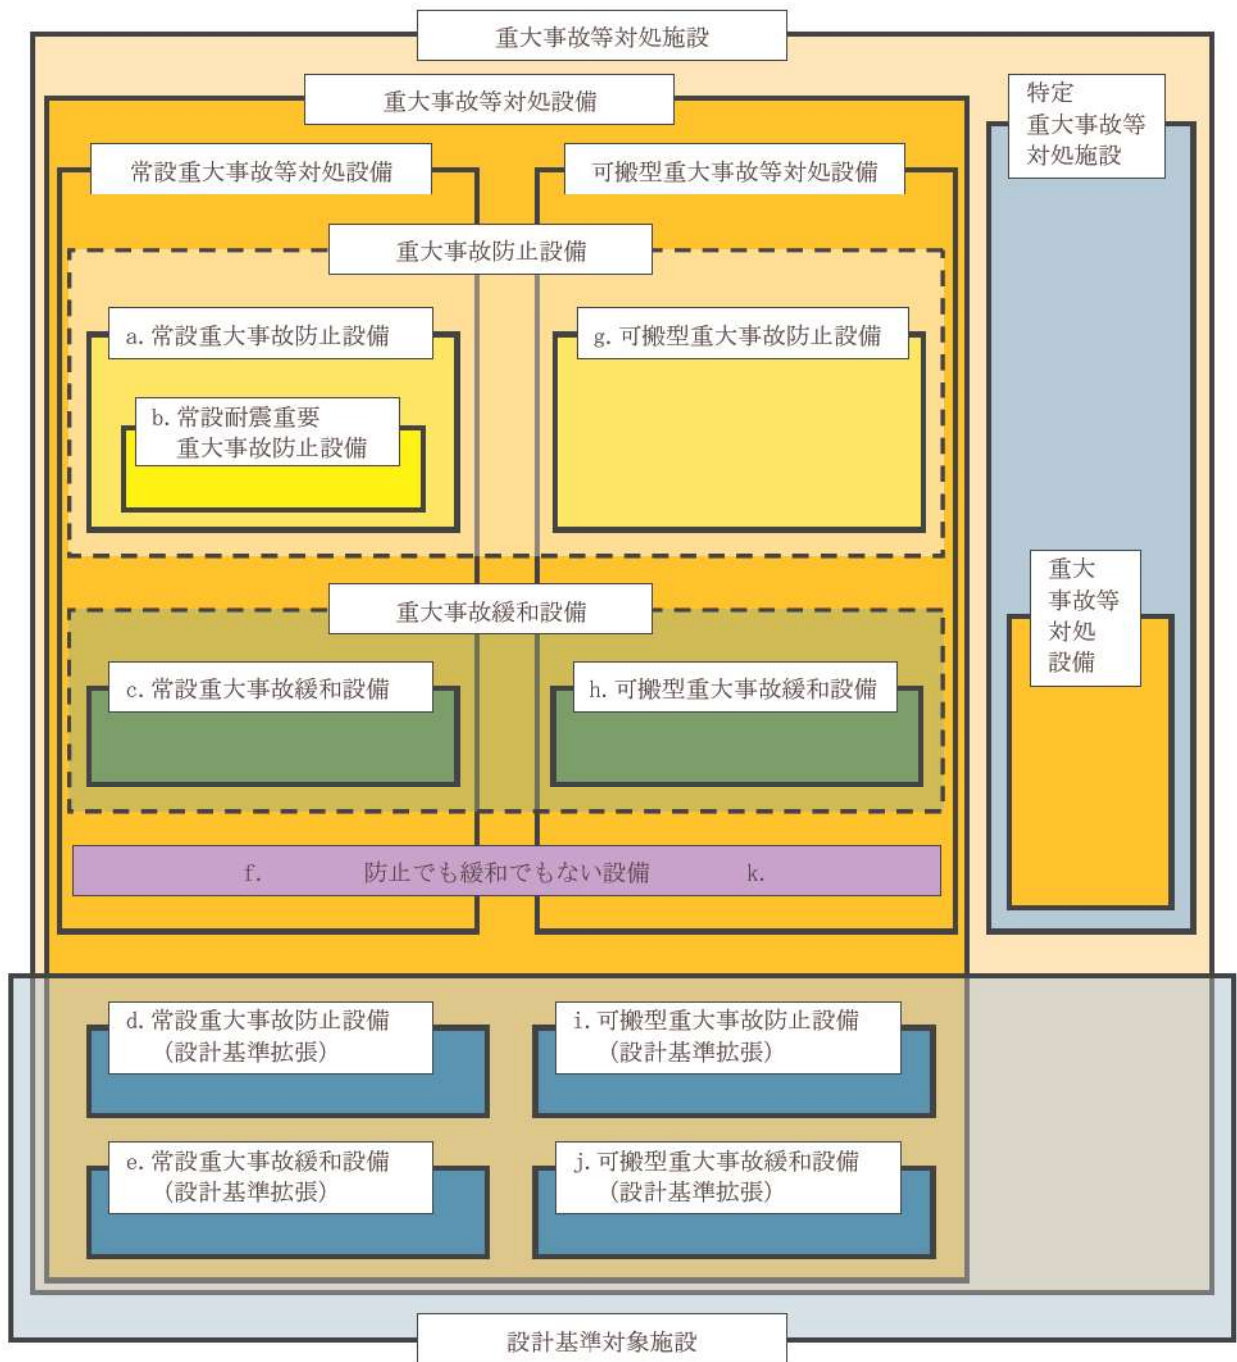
重大事故等対処施設

重大事故等対処設備

特定
重大事故等
対処施設

常設重大事故等対処設備

可搬型重大事故等対処設備

重大事故防止設備

a. 常設重大事故防止設備

b. 常設耐震重要
重大事故防止設備

g. 可搬型重大事故防止設備

重大事故緩和設備

c. 常設重大事故緩和設備

h. 可搬型重大事故緩和設備

重大
事故等
対処
設備

f. 防止でも緩和でもない設備 k.

d. 常設重大事故防止設備
(設計基準拡張)

i. 可搬型重大事故防止設備
(設計基準拡張)

e. 常設重大事故緩和設備
(設計基準拡張)

j. 可搬型重大事故緩和設備
(設計基準拡張)

設計基準対象施設